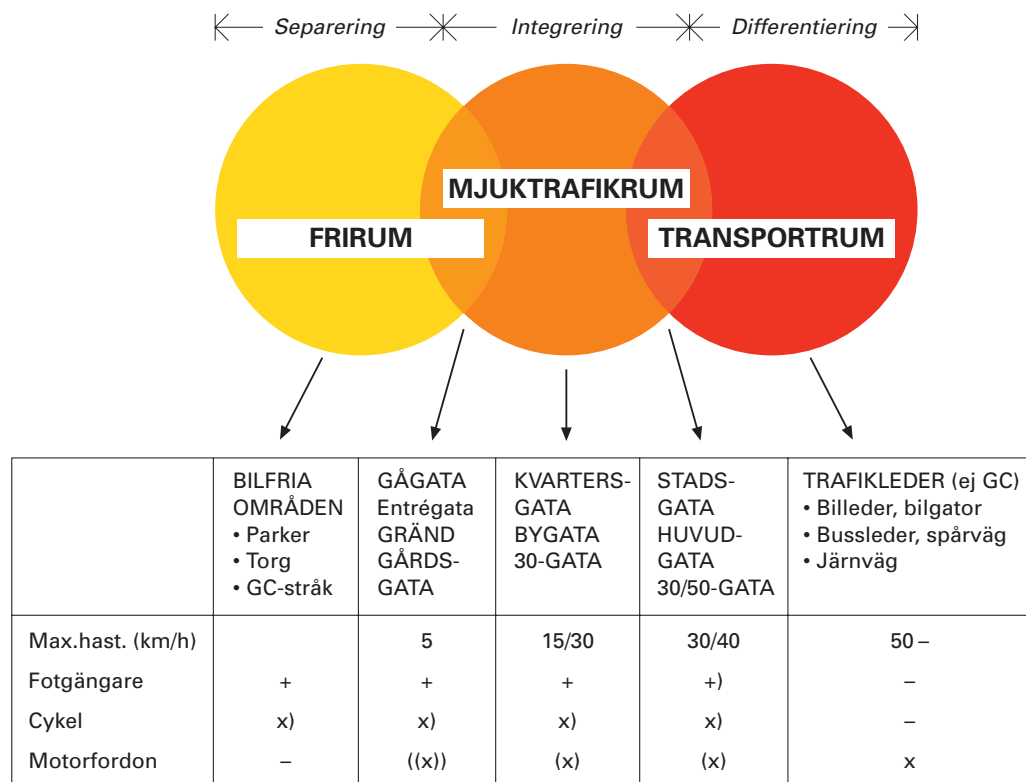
Separering — Integrering — Differentiering

MJUKTRAFIKRUM

FRIRUM

TRANSPORTRUM

| | BILFRIA OMRÅDEN • Parker • Torg • GC-stråk | GÅGATA Entrégata GRÄND GÅRDS-GATA | KVARTERS-GATA BYGATA 30-GATA | STADS-GATA HUVUD-GATA 30/50-GATA | TRAFIKLEDER (ej GC) • Billeder, bilgator • Bussleder, spårväg • Järnväg |
|---|---|---|---|---|---|
| Max.hast. (km/h) | | 5 | 15/30 | 30/40 | 50 – |
| Fotgängare | + | + | + | +) | – |
| Cykel | x) | x) | x) | x) | – |
| Motorfordon | – | ((x)) | (x) | (x) | x |